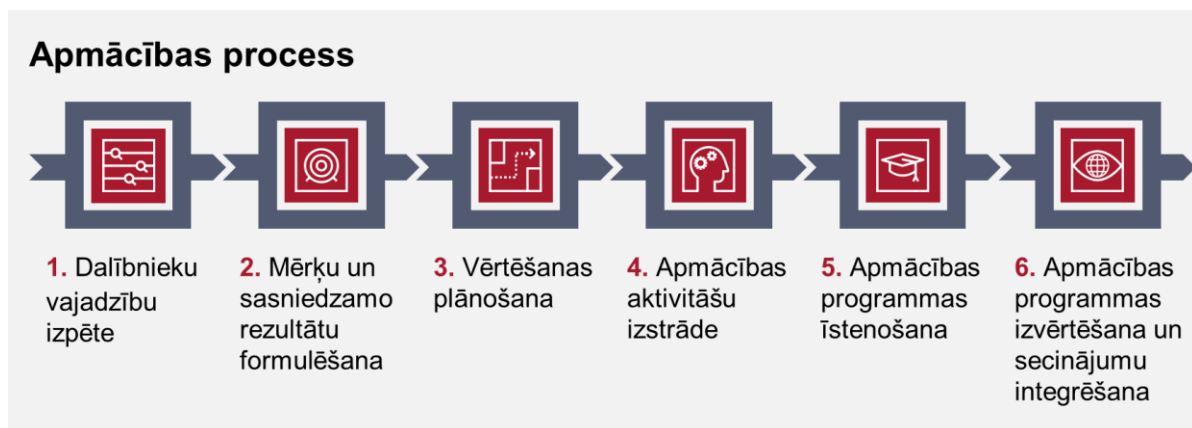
Apmācības process

1. Dalībnieku vajadzību izpēte

2. Mērķu un sasniedzamo rezultātu formulēšana

3. Vērtēšanas plānošana

4. Apmācības aktivitāšu izstrāde

5. Apmācības programmas īstenošana

6. Apmācības programmas izvērtēšana un secinājumu integrēšana